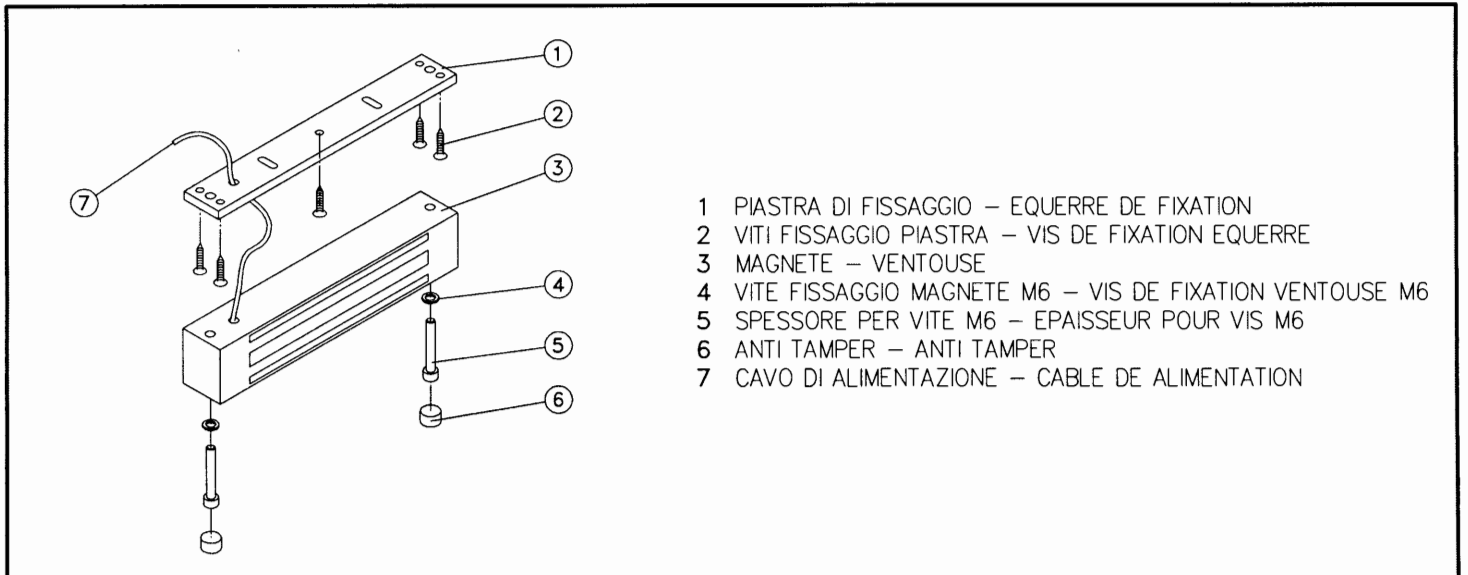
1
2
7
3
4
5
6

1 PIASTRA DI FISSAGGIO – EQUERRE DE FIXATION
2 VITI FISSAGGIO PIASTRA – VIS DE FIXATION EQUERRE
3 MAGNETE – VENTOUSE
4 VITE FISSAGGIO MAGNETE M6 – VIS DE FIXATION VENTOUSE M6
5 SPESSORE PER VITE M6 – EPAISSEUR POUR VIS M6
6 ANTI TAMPER – ANTI TAMPER
7 CAVO DI ALIMENTAZIONE – CABLE DE ALIMENTATION